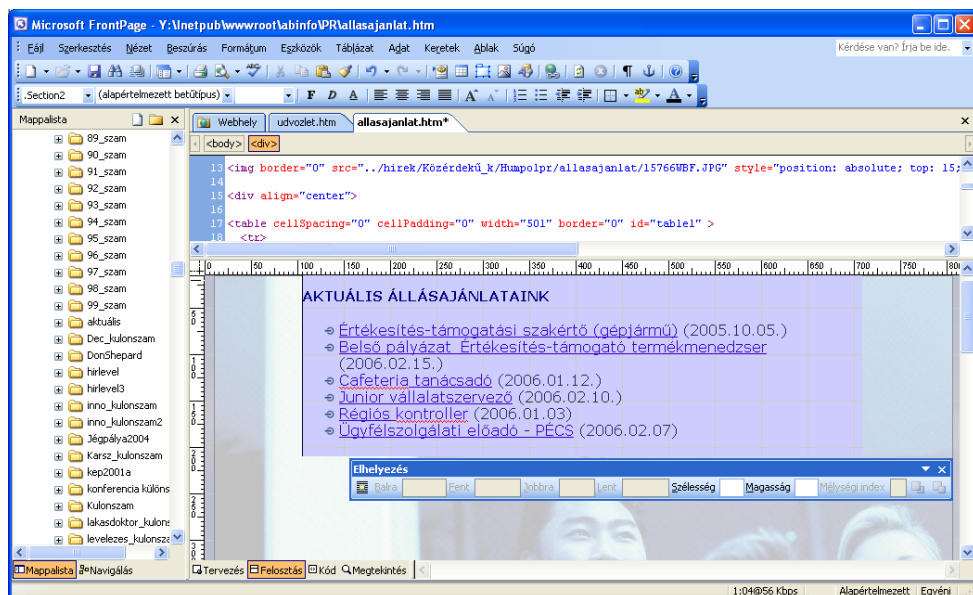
Microsoft FrontPage - Y:\Inetpub\wwwroot\abinfo\PR\allasajanlat.htm

Fájl Szerkesztés Nézet Beszúrás Formátum Eszközök Táblázat Adat Keretek Ablak Súgó

Kérdése van? Írja be ide.

Section2 (alapértelmezett betűtípus)

Mappalista

89_szam
90_szam
91_szam
92_szam
93_szam
94_szam
95_szam
96_szam
97_szam
98_szam
99_szam
aktuális
Dec_kulonszam
DonShepard
hirlevel
hirlevel3
inno_kulonszam
inno_kulonszam2
Jégpálya2004
Karsz_kulonszam
kep2001a
konferencia különs
Kulonszam
lakasdoktor_kulon
levelezes_kulonsza

Mappalista Navigálás

Webhely udvozlet.htm allasajanlat.htm*

<body> <div>

13 <img border="0" src="../hirek/Közérdekű_k/Humpolpr/allasajanlat/15766WBF.JPG" style="position: absolute; top: 15;
14
15 <div align="center">
16
17 <table cellSpacing="0" cellPadding="0" width="501" border="0" id="table1" >
18 <tr>

AKTUÁLIS ÁLLÁSAJÁNLATAINK

Értékesítés-támogatási szakértő (gépjármű) (2005.10.05.)
Belső pályázat Értékesítés-támogató termékmenedzser (2006.02.15.)
Cafeteria tanácsadó (2006.01.12.)
Junior vállalatszervező (2006.02.10.)
Régiós kontroller (2006.01.03)
Ügyfélszolgálati előadó - PÉCS (2006.02.07)

Elhelyezés

Balra Fent Jobbra Lent Szélesség Magasság Mélységi index

Tervezés Felosztás Kód Megtekintés

1:04@56 Kbps Alapértelmezett Egyéni